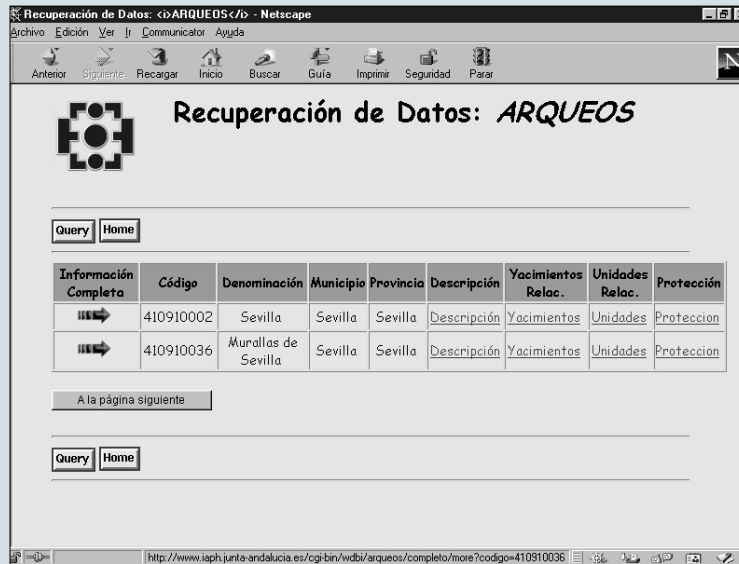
Recuperación de Datos: <i>ARQUEOS</i> - Netscape

Archivo Edición Ver Ir Communicator Ayuda

Anterior Siguiente Recargar Inicio Buscar Guía Imprimir Seguridad Parar

Recuperación de Datos: *ARQUEOS*

Query Home

| Información Completa | Código | Denominación | Municipio | Provincia | Descripción | Yacimientos Relac. | Unidades Relac. | Protección |
|---|---|---|---|---|---|---|---|---|
| | 410910002 | Sevilla | Sevilla | Sevilla | Descripción | Yacimientos | Unidades | Proteccion |
| | 410910036 | Murallas de Sevilla | Sevilla | Sevilla | Descripción | Yacimientos | Unidades | Proteccion |

A la página siguiente

Query Home

http://www.iaph.junta-andalucia.es/cgi-bin/wdbi/arqueos/completo/more?codigo=410910036